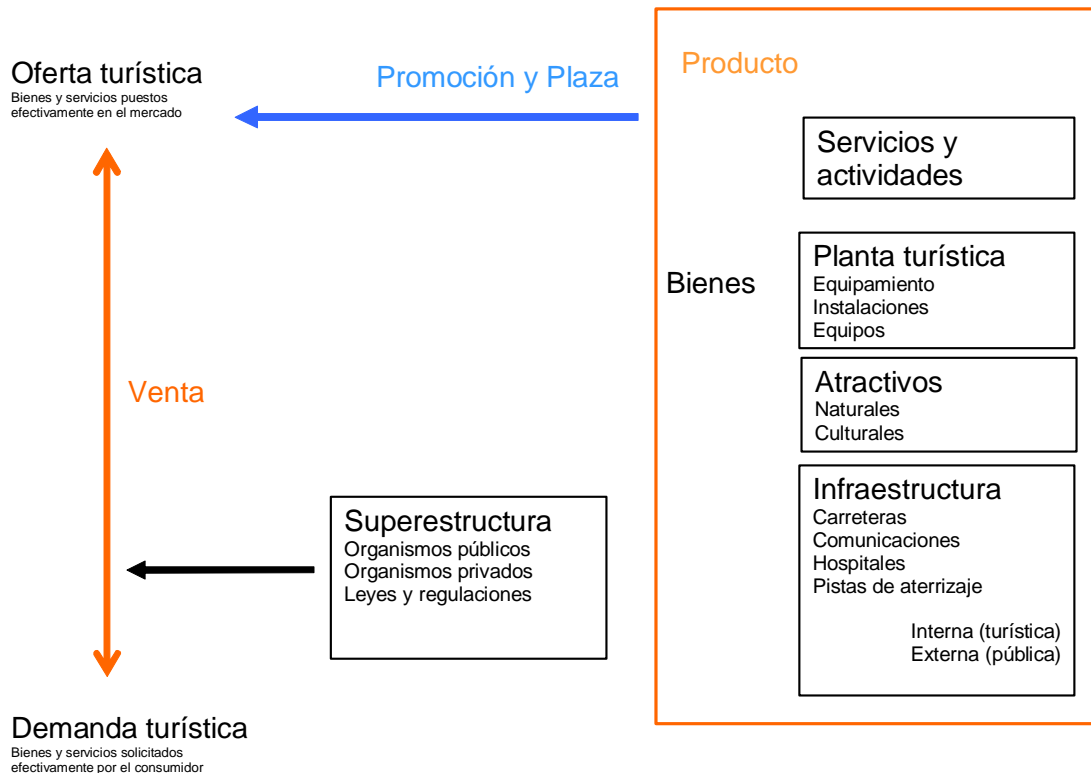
Oferta turística
Bienes y servicios puestos efectivamente en el mercado

Promoción y Plaza

Producto

Servicios y actividades

Bienes

Planta turística
Equipamiento
Instalaciones
Equipos

Venta

Atractivos
Naturales
Culturales

Superestructura
Organismos públicos
Organismos privados
Leyes y regulaciones

Infraestructura
Carreteras
Comunicaciones
Hospitales
Pistas de aterrizaje

Interna (turística)
Externa (pública)

Demanda turística
Bienes y servicios solicitados efectivamente por el consumidor